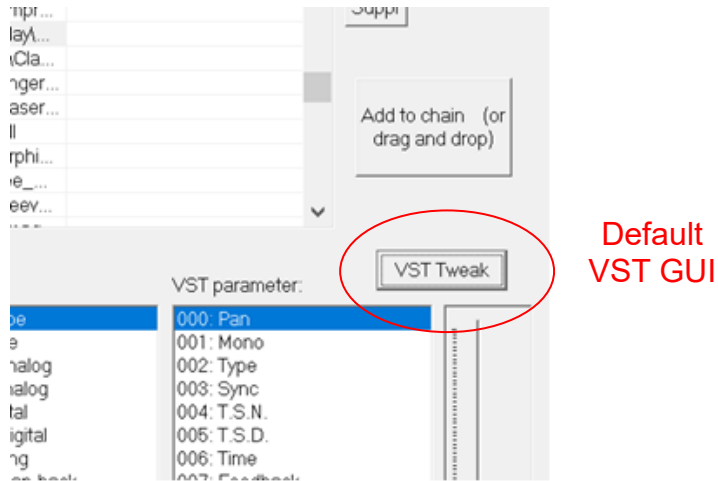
mpr...
layU...
aCla...
nger...
aser...
ll
rphi...
e_...
eev...

Suppl

Add to chain (or drag and drop)

VST Tweak

Default VST GUI

VST parameter:

pe
e
nalog
nalog
tal
igital
ng

000: Pan
001: Mono
002: Type
003: Sync
004: T.S.N.
005: T.S.D.
006: Time
007: Feedback